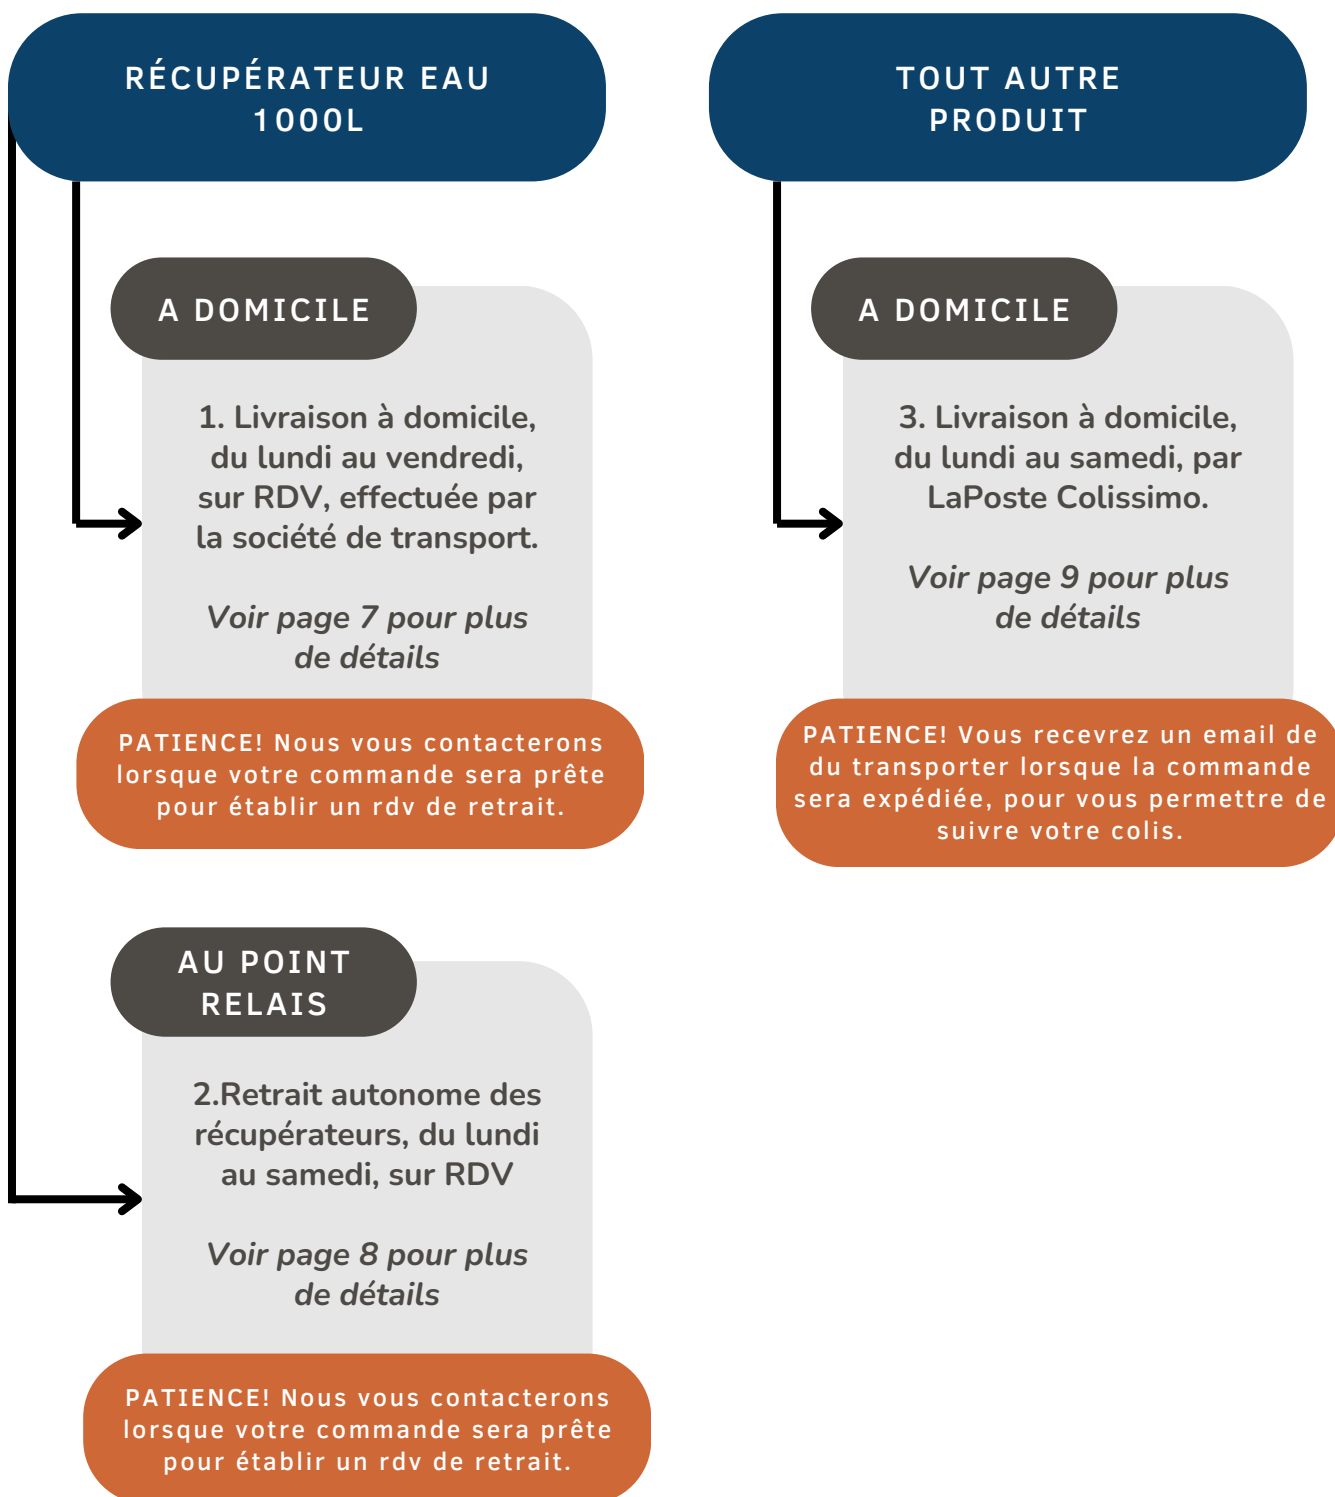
RÉCUPÉRATEUR EAU 1000L

A DOMICILE

1. Livraison à domicile, du lundi au vendredi, sur RDV, effectuée par la société de transport.

Voir page 7 pour plus de détails

PATIENCE! Nous vous contacterons lorsque votre commande sera prête pour établir un rdv de retrait.

AU POINT RELAIS

2.Retrait autonome des récupérateurs, du lundi au samedi, sur RDV

Voir page 8 pour plus de détails

PATIENCE! Nous vous contacterons lorsque votre commande sera prête pour établir un rdv de retrait.

TOUT AUTRE PRODUIT

A DOMICILE

3. Livraison à domicile, du lundi au samedi, par LaPoste Colissimo.

Voir page 9 pour plus de détails

PATIENCE! Vous recevrez un email de du transporter lorsque la commande sera expédiée, pour vous permettre de suivre votre colis.